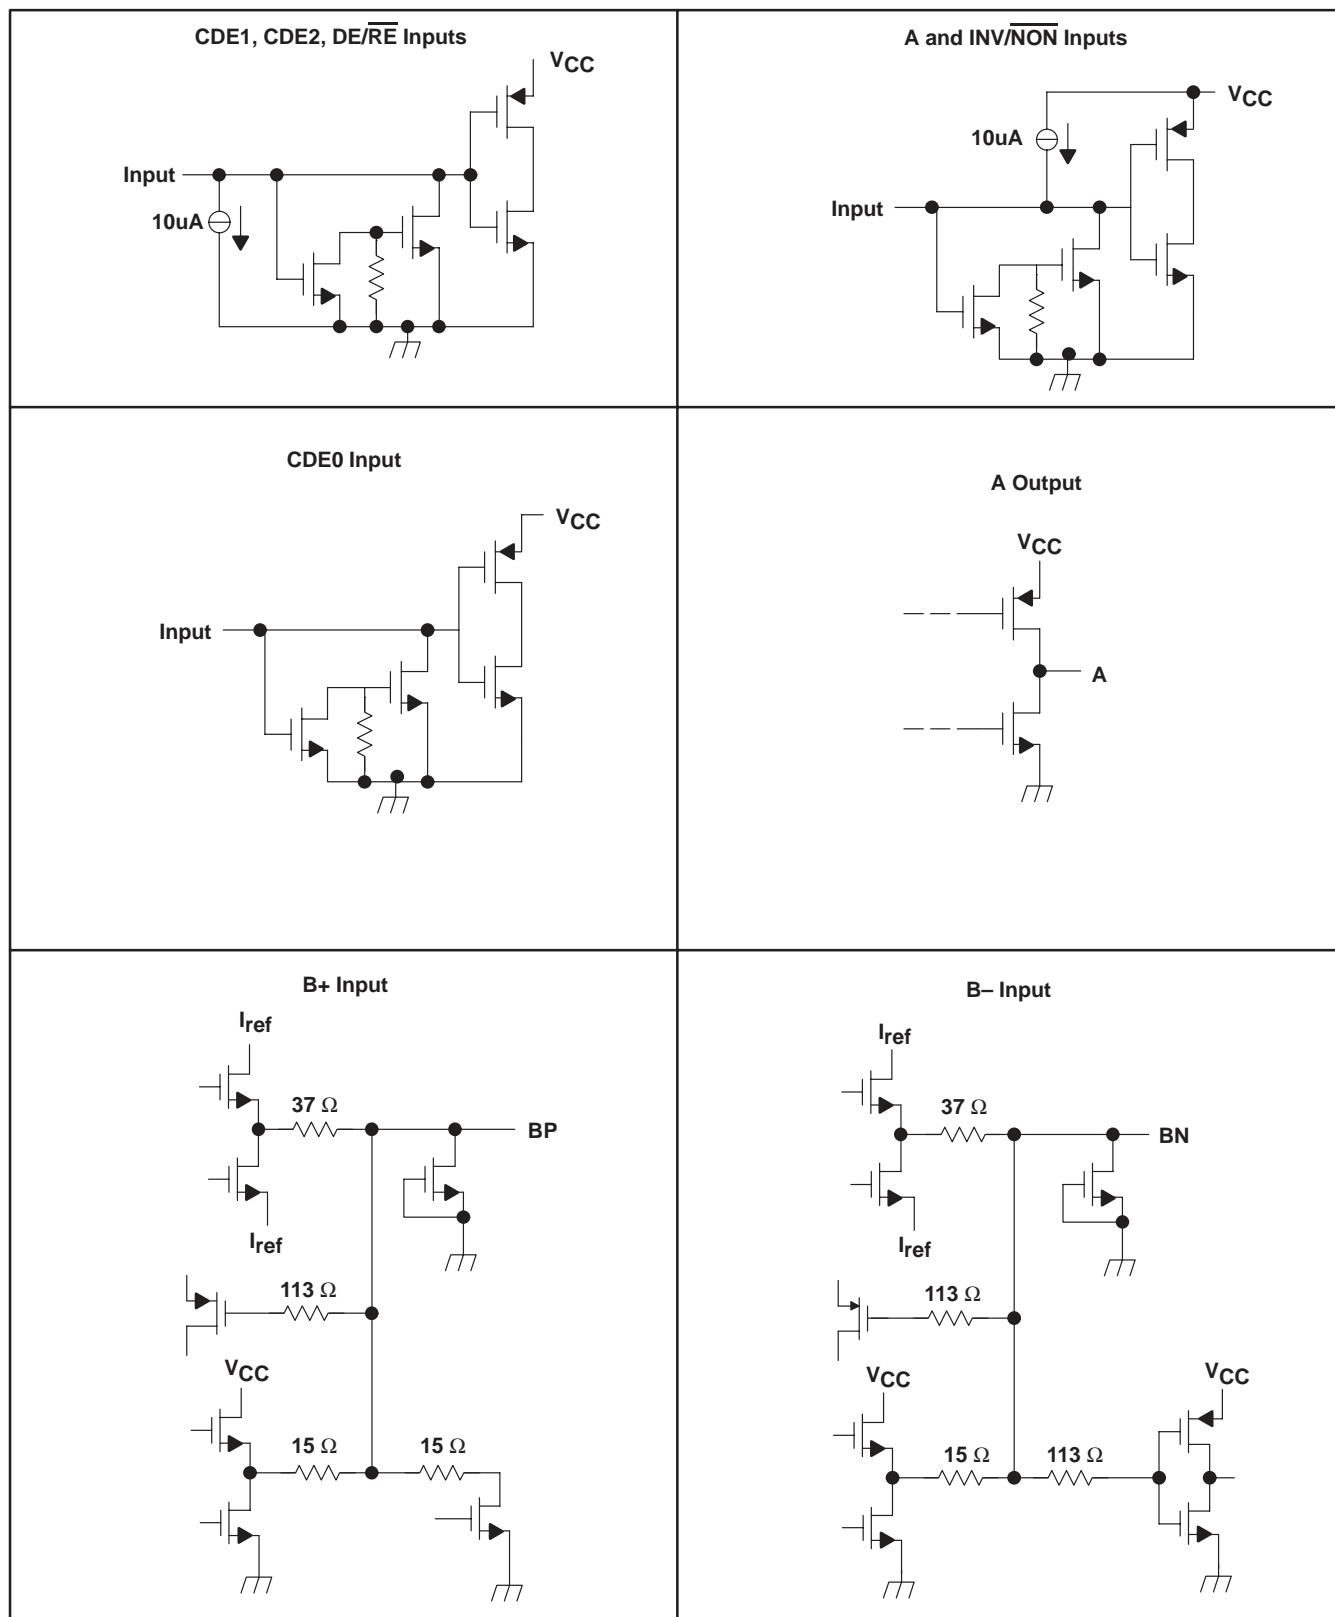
CDE1, CDE2, DE/$\overline{RE}$ Inputs

$V_{CC}$

Input

10uA

A and INV/$\overline{NON}$ Inputs

$V_{CC}$

10uA

Input

CDE0 Input

$V_{CC}$

Input

A Output

$V_{CC}$

A

B+ Input

$I_{ref}$

37 Ω

BP

$I_{ref}$

113 Ω

$V_{CC}$

15 Ω

15 Ω

B– Input

$I_{ref}$

37 Ω

BN

$I_{ref}$

113 Ω

$V_{CC}$

$V_{CC}$

15 Ω

113 Ω